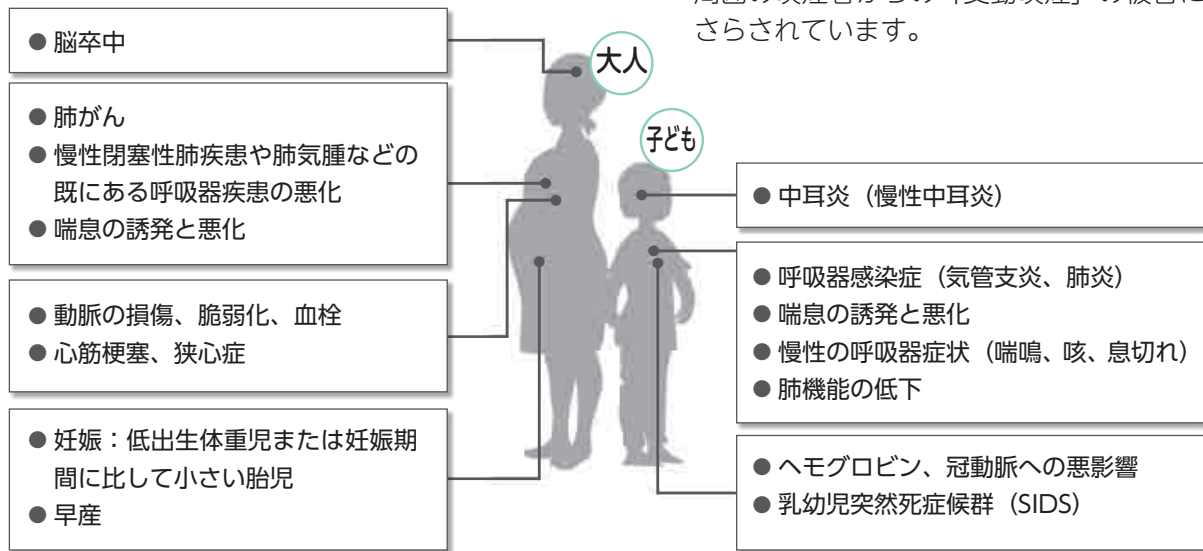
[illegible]「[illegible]」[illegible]
さらされています。

● 脳卒中

大人

● 肺がん
● 慢性閉塞性肺疾患や肺気腫などの既にある呼吸器疾患の悪化
● 喘息の誘発と悪化

子ども

● 中耳炎（慢性中耳炎）

● 呼吸器感染症（気管支炎、肺炎）
● 喘息の誘発と悪化
● 慢性の呼吸器症状（喘鳴、咳、息切れ）
● 肺機能の低下

● 動脈の損傷、脆弱化、血栓
● 心筋梗塞、狭心症

● 妊娠：低出生体重児または妊娠期間に比して小さい胎児
● 早産

● ヘモグロビン、冠動脈への悪影響
● 乳幼児突然死症候群（SIDS）